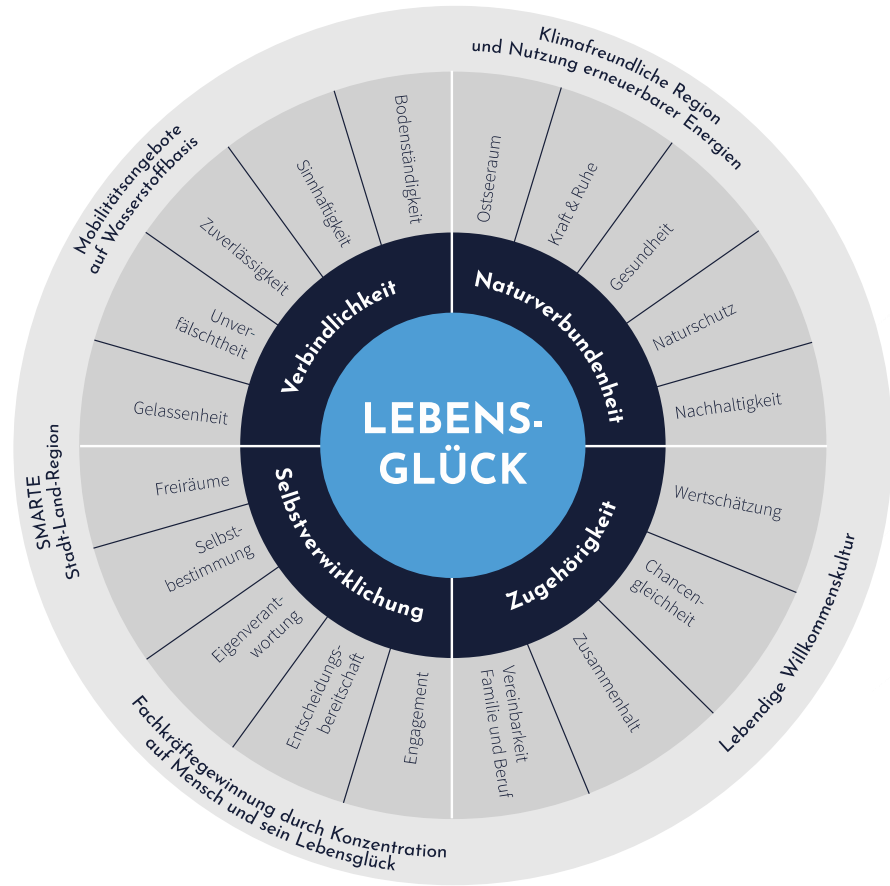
LEBENS-GLÜCK

Verbindlichkeit

Naturverbundenheit

Zugehörigkeit

Selbstverwirklichung

Bodenständigkeit

Sinnhaftigkeit

Zuverlässigkeit

Unverfälschtheit

Gelassenheit

Ostseeraum

Kraft & Ruhe

Gesundheit

Naturschutz

Nachhaltigkeit

Wertschätzung

Chancengleichheit

Zusammenhalt

Vereinbarkeit Familie und Beruf

Engagement

Entscheidungsbereitschaft

Eigenverantwortung

Selbstbestimmung

Freiräume

Klimafreundliche Region und Nutzung erneuerbarer Energien

Lebendige Willkommenskultur

Fachkräftegewinnung durch Konzentration auf Mensch und sein Lebensglück

SMARTE Stadt-Land-Region

Mobilitätsangebote auf Wasserstoffbasis